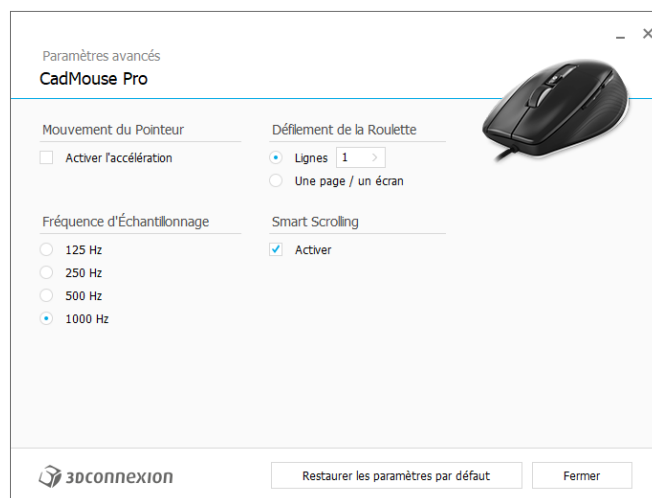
Paramètres avancés
CadMouse Pro

_ ×

Mouvement du Pointeur
Activer l'accélération

Fréquence d'Échantillonnage
125 Hz
250 Hz
500 Hz
1000 Hz

Défilement de la Roulette
Lignes 1 >
Une page / un écran

Smart Scrolling
Activer

3Dconnexion

Restaurer les paramètres par défaut
Fermer